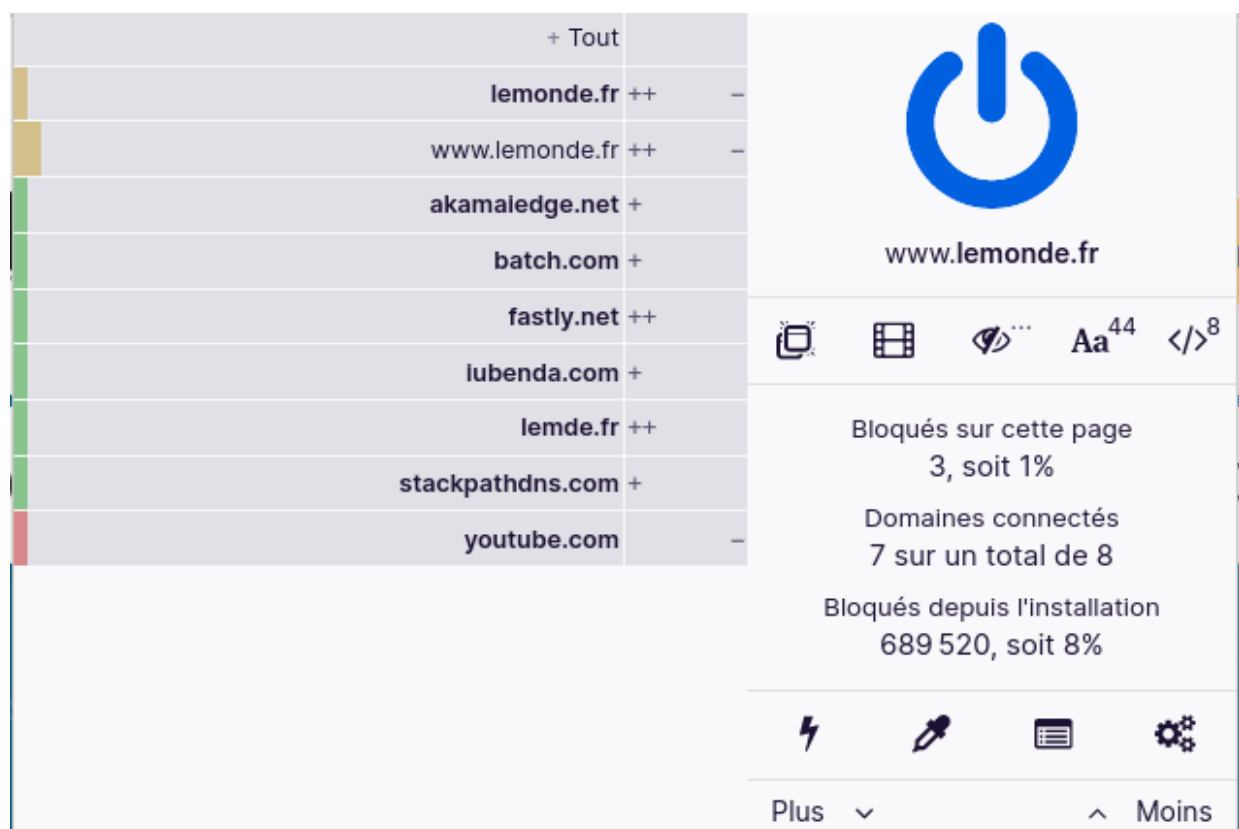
+ Tout

lemonde.fr ++ −
www.lemonde.fr ++ −
akamaiedge.net +
batch.com +
fastly.net ++
iubenda.com +
lemde.fr ++
stackpathdns.com +
youtube.com −

www.lemonde.fr

Aa44 </>8

Bloqués sur cette page
3, soit 1%

Domaines connectés
7 sur un total de 8

Bloqués depuis l'installation
689 520, soit 8%

Plus Moins